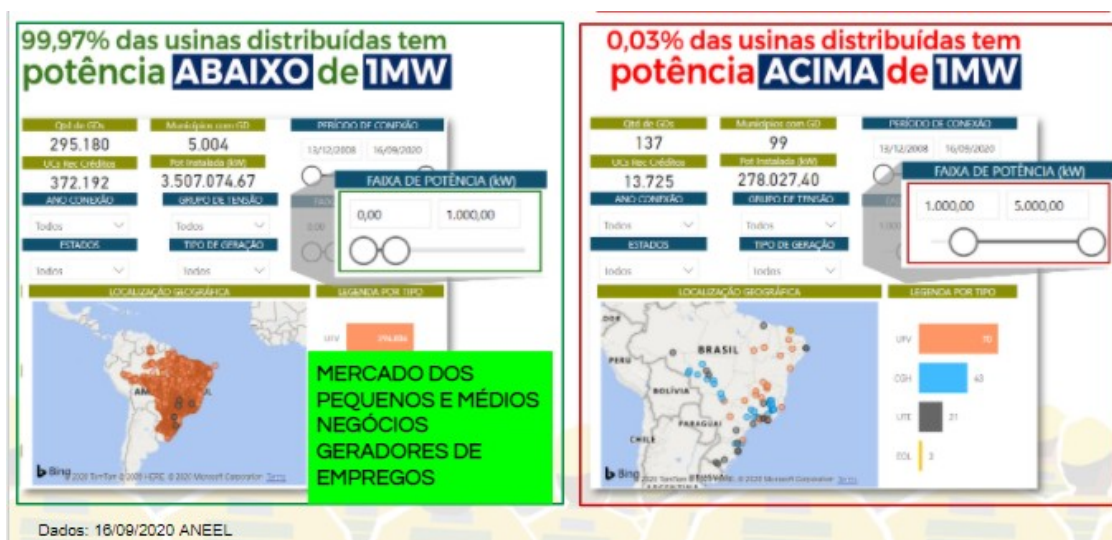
99,97% das usinas distribuídas tem potência ABAIXO de 1MW

Qtd de GDs
295.180
Municípios com GD
5.004
PERÍODO DE CONEXÃO
13/12/2008
16/09/2020
UCs Rec Créditos
372.192
Pot Instalada (kW)
3.507.074,67
ANO CONEXÃO
Todos
GRUPO DE TENSÃO
Todos
ESTADOS
Todos
TIPO DE GERAÇÃO
Todos
FAIXA DE POTÊNCIA (kW)
0,00
1.000,00
LOCALIZAÇÃO GEOGRÁFICA
LEGENDA POR TIPO
UFV
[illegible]
Bing
© 2020 TomTom © 2020 HERE © 2020 Microsoft Corporation Terms

MERCADO DOS PEQUENOS E MÉDIOS NEGÓCIOS GERADORES DE EMPREGOS

0,03% das usinas distribuídas tem potência ACIMA de 1MW

Qtd de GDs
137
Municípios com GD
99
PERÍODO DE CONEXÃO
13/12/2008
16/09/2020
UCs Rec Créditos
13.725
Pot Instalada (kW)
278.027,40
ANO CONEXÃO
Todos
GRUPO DE TENSÃO
Todos
ESTADOS
Todos
TIPO DE GERAÇÃO
Todos
FAIXA DE POTÊNCIA (kW)
1.000,00
5.000,00
LOCALIZAÇÃO GEOGRÁFICA
LEGENDA POR TIPO
PERU
BRASIL
BOLÍVIA
PARAGUAI
CHILE
UFV
70
CGH
43
UTE
21
EOL
3
Bing
© 2020 TomTom © 2020 HERE © 2020 Microsoft Corporation Terms

Dados: 16/09/2020 ANEEL